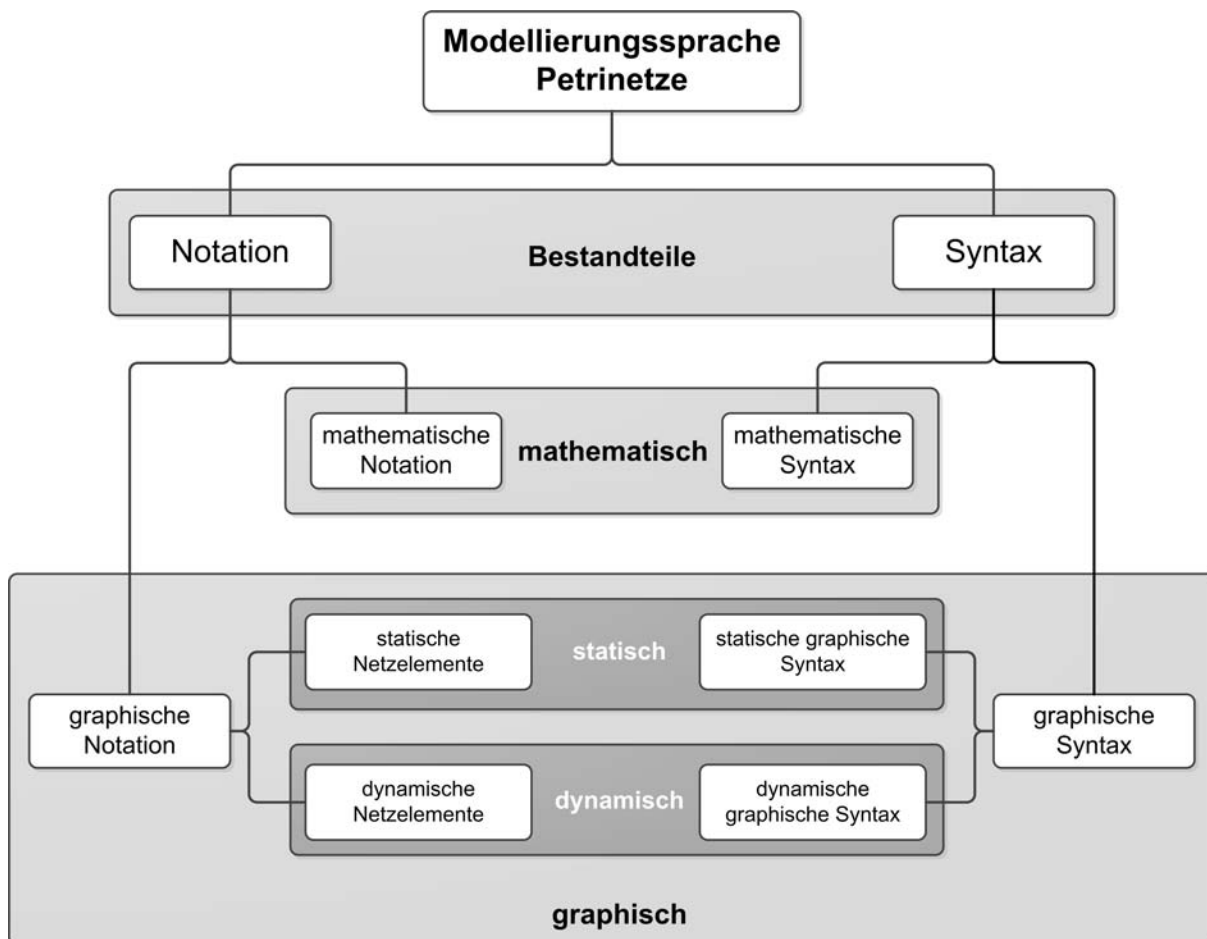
Modellierungssprache Petrinetze

Notation

Bestandteile

Syntax

mathematische Notation

mathematisch

mathematische Syntax

statische Netzelemente

statisch

statische graphische Syntax

graphische Notation

graphische Syntax

dynamische Netzelemente

dynamisch

dynamische graphische Syntax

graphisch